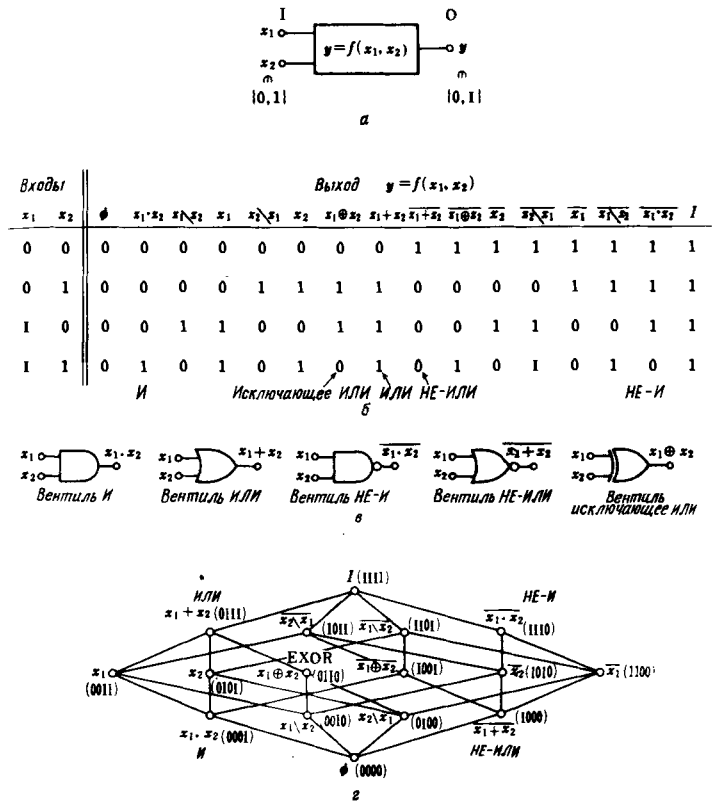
I O

$x_1$ $x_2$ $y = f(x_1, x_2)$ $y$

$\in$ $\{0,1\}$ $\in$ $\{0,1\}$

а

Входы Выход $y = f(x_1, x_2)$

| $x_1$ | $x_2$ | $\phi$ | $x_1 \cdot x_2$ | $x_1 \setminus x_2$ | $x_1$ | $x_2 \setminus x_1$ | $x_2$ | $x_1 \oplus x_2$ | $x_1 + x_2$ | $\overline{x_1 + x_2}$ | $\overline{x_1 \oplus x_2}$ | $\overline{x_2}$ | $\overline{x_2 \setminus x_1}$ | $\overline{x_1}$ | $\overline{x_1 \setminus x_2}$ | $\overline{x_1 \cdot x_2}$ | $I$ |
|---|---|---|---|---|---|---|---|---|---|---|---|---|---|---|---|---|---|
| 0 | 0 | 0 | 0 | 0 | 0 | 0 | 0 | 0 | 0 | 1 | 1 | 1 | 1 | 1 | 1 | 1 | 1 |
| 0 | 1 | 0 | 0 | 0 | 0 | 1 | 1 | 1 | 1 | 0 | 0 | 0 | 0 | 1 | 1 | 1 | 1 |
| I | 0 | 0 | 0 | 1 | 1 | 0 | 0 | 1 | 1 | 0 | 0 | 1 | 1 | 0 | 0 | 1 | 1 |
| I | 1 | 0 | 1 | 0 | 1 | 0 | 1 | 0 | 1 | 0 | 1 | 0 | I | 0 | 1 | 0 | 1 |

И Исключающее ИЛИ ИЛИ НЕ-ИЛИ НЕ-И

б

$x_1$ $x_2$ $x_1 \cdot x_2$ Вентиль И

$x_1$ $x_2$ $x_1 + x_2$ Вентиль ИЛИ

$x_1$ $x_2$ $\overline{x_1 \cdot x_2}$ Вентиль НЕ-И

$x_1$ $x_2$ $\overline{x_1 + x_2}$ Вентиль НЕ-ИЛИ

$x_1$ $x_2$ $x_1 \oplus x_2$ Вентиль исключающее ИЛИ

в

$I$ (1111)

ИЛИ $x_1 + x_2$ (0111)

НЕ-И $\overline{x_1 \cdot x_2}$ (1110)

$\overline{x_2 \setminus x_1}$ (1011) $\overline{x_1 \setminus x_2}$ (1101)

EXOR

$x_1$ (0011) $x_2$ (0101) $x_1 \oplus x_2$ (0110) $\overline{x_1 \oplus x_2}$ (1001) $\overline{x_2}$ (1010) $\overline{x_1}$ (1100)

$x_1 \setminus x_2$ (0010) $x_2 \setminus x_1$ (0100) $\overline{x_1 + x_2}$ (1000)

$x_1 \cdot x_2$ (0001) НЕ-ИЛИ

И

$\phi$ (0000)

г